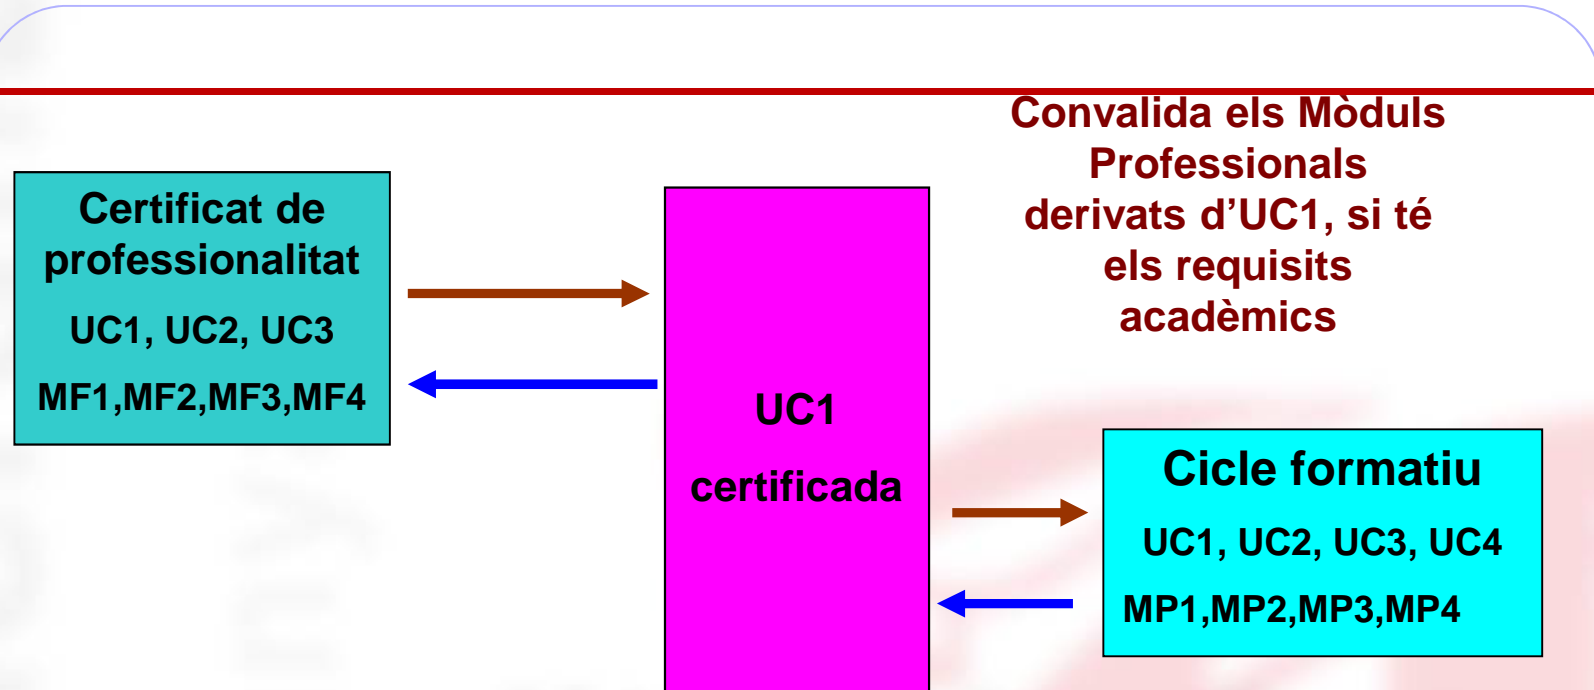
Certificat de professionalitat

UC1, UC2, UC3

MF1,MF2,MF3,MF4

UC1

certificada

Convalida els Mòduls Professionals derivats d'UC1, si té els requisits acadèmics

Cicle formatiu

UC1, UC2, UC3, UC4

MP1,MP2,MP3,MP4